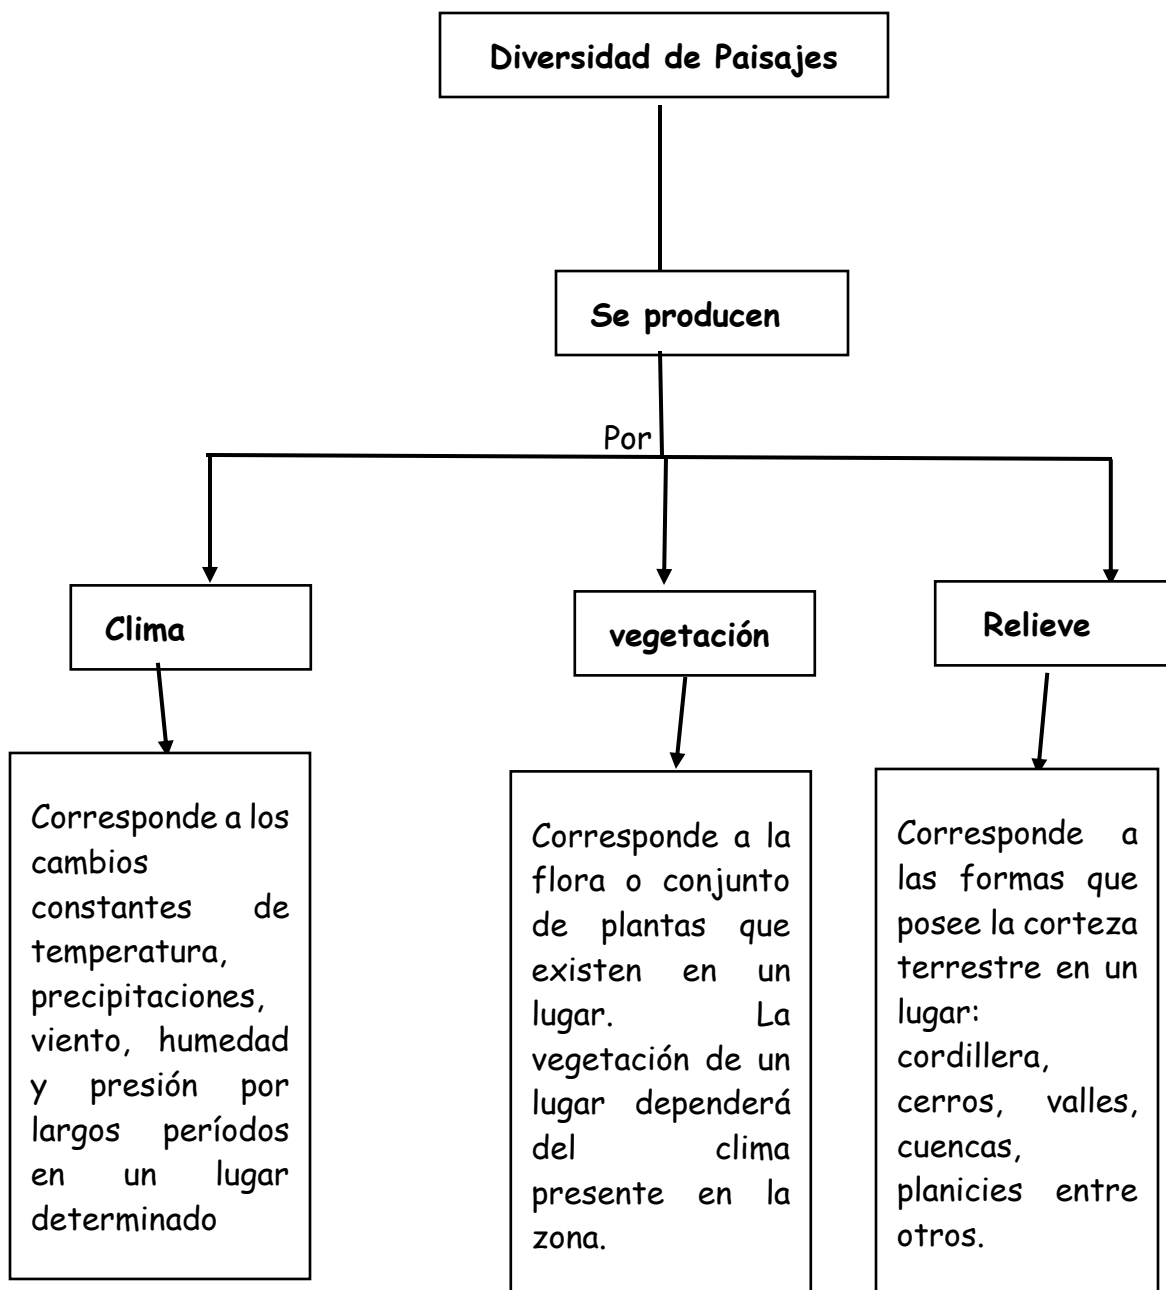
Diversidad de Paisajes

Se producen

Por

Clima

vegetación

Relieve

Corresponde a los cambios constantes de temperatura, precipitaciones, viento, humedad y presión por largos períodos en un lugar determinado

Corresponde a la flora o conjunto de plantas que existen en un lugar. La vegetación de un lugar dependerá del clima presente en la zona.

Corresponde a las formas que posee la corteza terrestre en un lugar: cordillera, cerros, valles, cuencas, planicies entre otros.